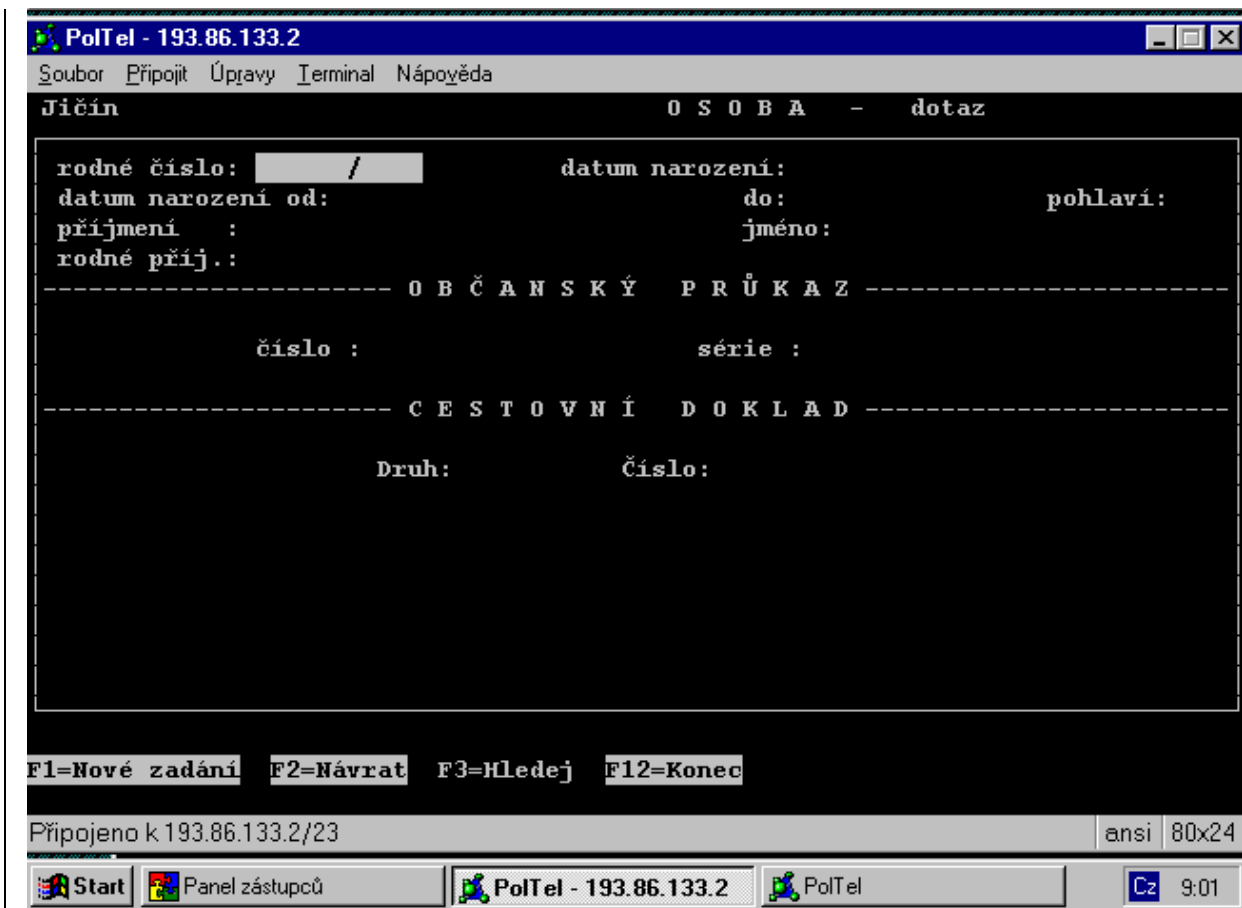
PolTel - 193.86.133.2

Soubor Připojit Úpravy Terminal Nápověda

Jičín O S O B A - dotaz

rodné číslo: / datum narození:
datum narození od: do: pohlaví:
příjmení : jméno:
rodné příj.:

----------------------- O B Č A N S K Ý P R Ů K A Z -----------------------

číslo : série :

----------------------- C E S T O V N Í D O K L A D -----------------------

Druh: Číslo:

F1=Nové zadání F2=Návrat F3=Hledej F12=Konec

Připojeno k 193.86.133.2/23 ansi 80x24

Start Panel zástupců PolTel - 193.86.133.2 PolTel Cz 9:01